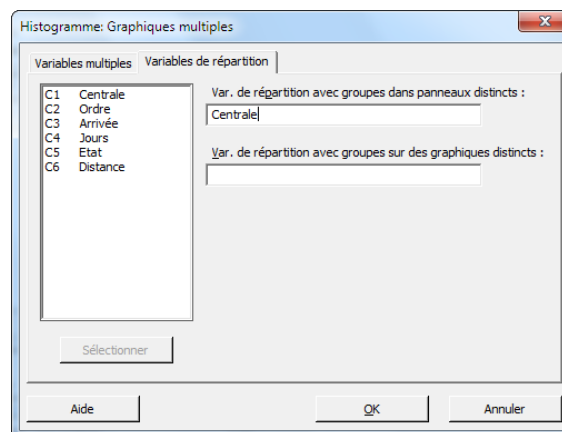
Histogramme: Graphiques multiples

Variables multiples
Variables de répartition

| | |
|---|---|
| C1 | Centrale |
| C2 | Ordre |
| C3 | Arrivée |
| C4 | Jours |
| C5 | Etat |
| C6 | Distance |

Var. de répartition avec groupes dans panneaux distincts :
Centrale

Var. de répartition avec groupes sur des graphiques distincts :

Sélectionner

Aide
OK
Annuler